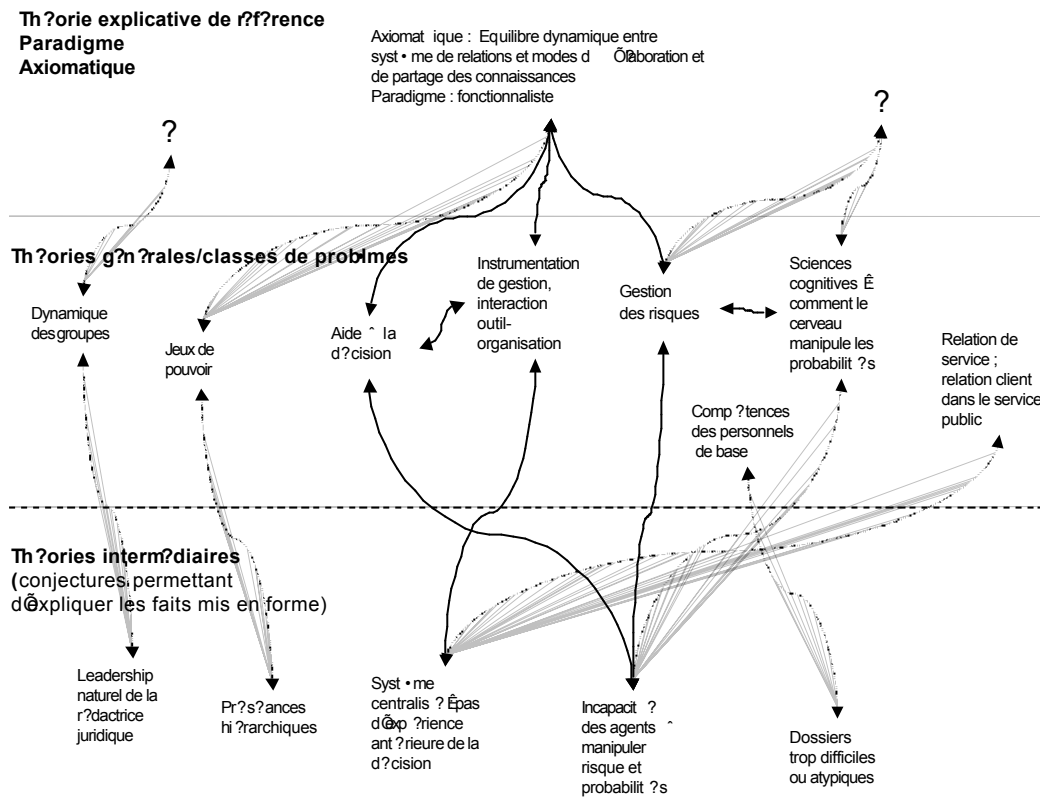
Th?orie explicative de r?f?rence
Paradigme
Axiomatique

Axiomat ique : Equilibre dynamique entre syst • me de relations et modes d Õ?laboration et de partage des connaissances
Paradigme : fonctionnaliste

?

?

Th?ories g?n?rales/classes de probl• mes

Dynamique des groupes

Jeux de pouvoir

Aide ˆ la d?cision

Instrumentation de gestion, interaction outil-organisation

Gestion des risques

Sciences cognitives Ê comment le cerveau manipule les probabilit ?s

Relation de service ; relation client dans le service public

Comp ?tences des personnels de base

Th?ories interm?diaires
(conjectures permettant dÕexpliquer les faits mis en forme)

Leadership naturel de la r?dactrice juridique

Pr?s?ances hi ?rarchiques

Syst • me centralis ? Êpas dÕexp ?rience ant ?rieure de la d?cision

Incapacit ? des agents ˆ manipuler risque et probabilit ?s

Dossiers trop difficiles ou atypiques